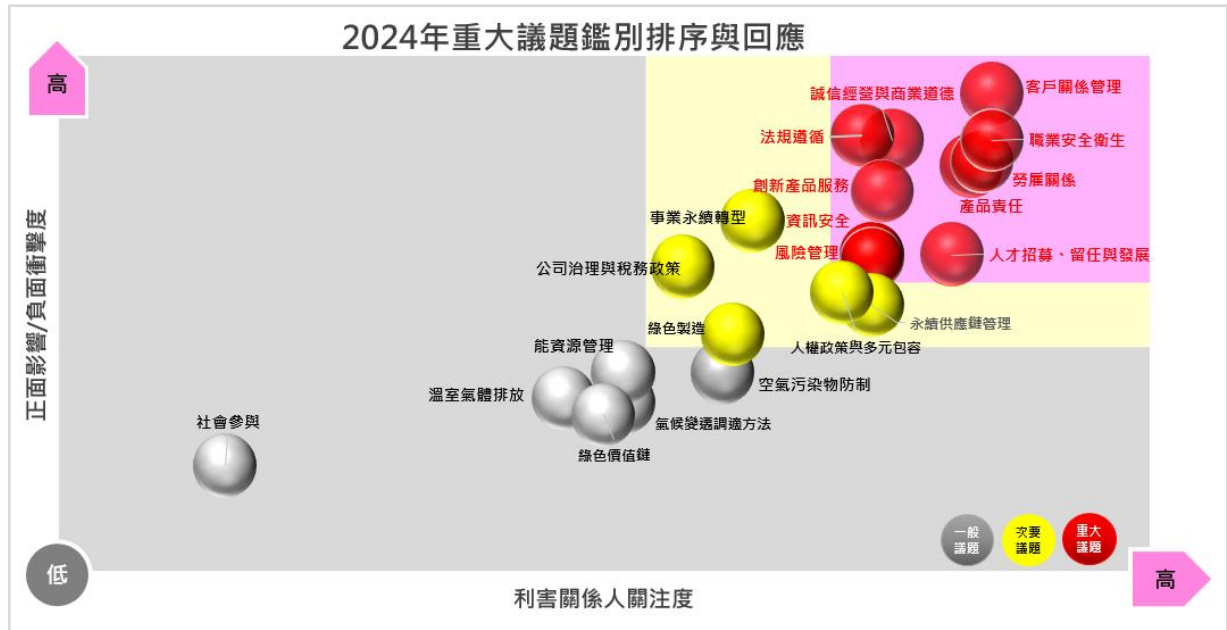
2024年重大議題鑑別排序與回應

高

正面影響/負面衝擊度

誠信經營與商業道德
客戶關係管理
法規遵循
職業安全衛生
創新產品服務
勞雇關係
產品責任
事業永續轉型
資訊安全
風險管理
人才招募、留任與發展
公司治理與稅務政策
永續供應鏈管理
綠色製造
人權政策與多元包容
能資源管理
空氣污染物防制
溫室氣體排放
氣候變遷調適方法
綠色價值鏈
社會參與

一般議題
次要議題
重大議題

低

利害關係人關注度

高